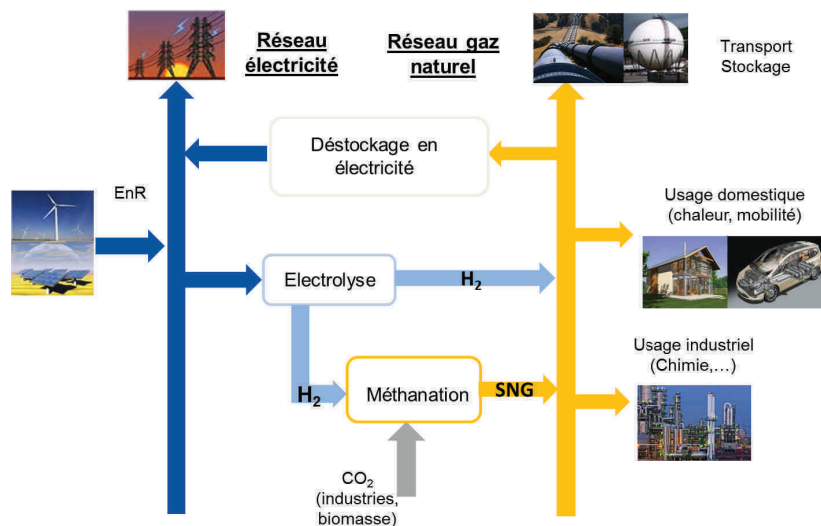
Réseau électricité

Réseau gaz naturel

Transport
Stockage

Déstockage en électricité

EnR

Usage domestique
(chaleur, mobilité)

Electrolyse

$H_2$

Usage industriel
(Chimie,…)

$H_2$

Méthanation

SNG

$CO_2$
(industries, biomasse)